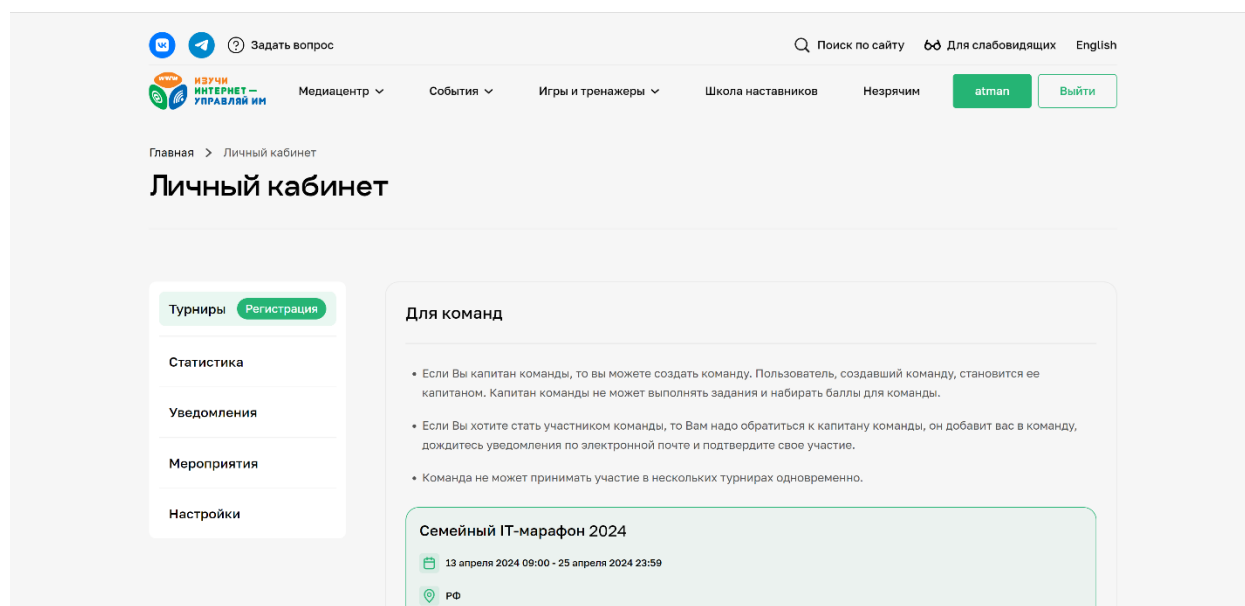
Задать вопрос

Поиск по сайту Для слабовидящих English

www ИЗУЧИ ИНТЕРНЕТ — УПРАВЛЯЙ ИМ

Медиацентр События Игры и тренажеры Школа наставников Незрячим atman Выйти

Главная > Личный кабинет

Личный кабинет

Турниры Регистрация

Статистика

Уведомления

Мероприятия

Настройки

Для команд

• Если Вы капитан команды, то вы можете создать команду. Пользователь, создавший команду, становится ее капитаном. Капитан команды не может выполнять задания и набирать баллы для команды.

• Если Вы хотите стать участником команды, то Вам надо обратиться к капитану команды, он добавит вас в команду, дождитесь уведомления по электронной почте и подтвердите свое участие.

• Команда не может принимать участие в нескольких турнирах одновременно.

Семейный IT-марафон 2024

13 апреля 2024 09:00 - 25 апреля 2024 23:59

РФ